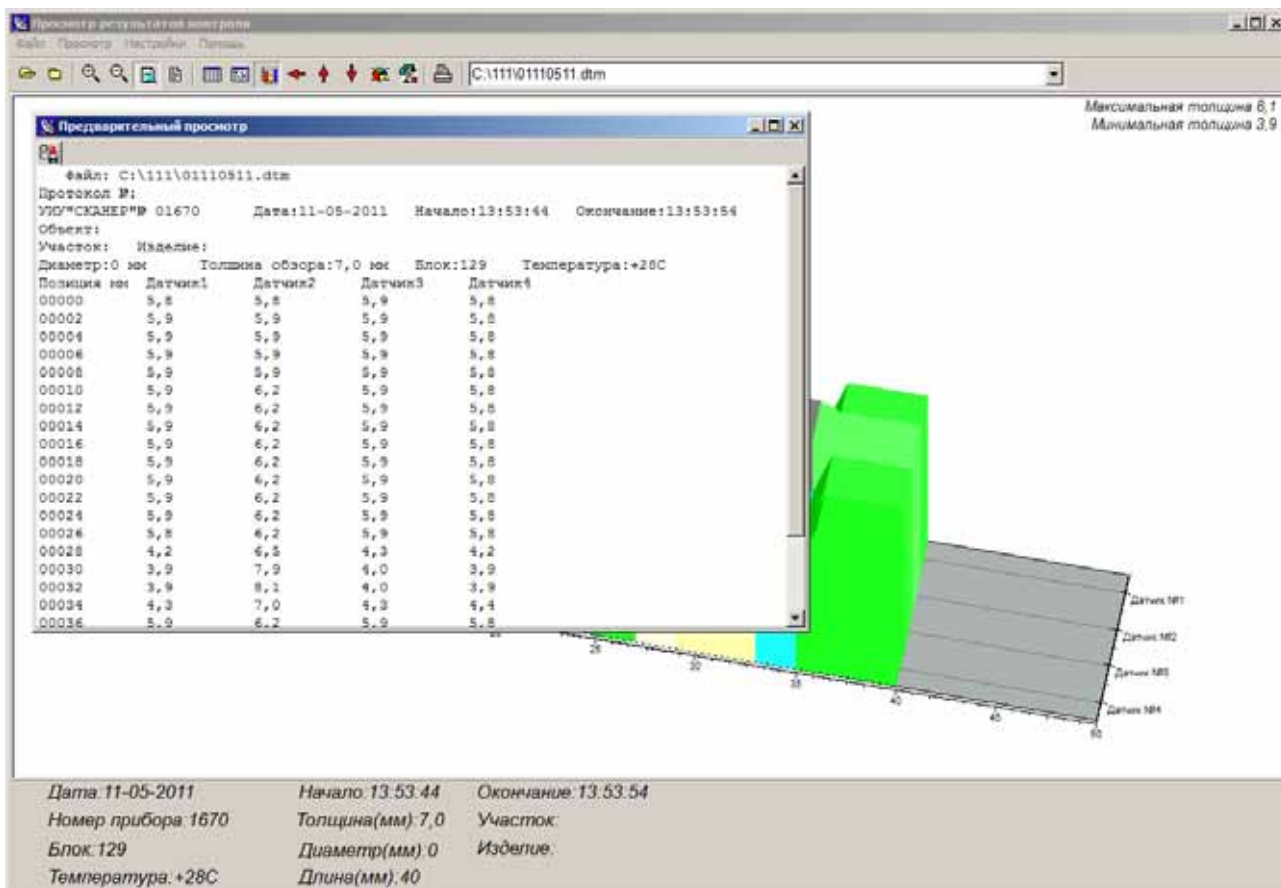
Просмотр результатов контроля

Файл Просмотр Настройки Помощь

C:\111\01110511.dtm

Максимальная толщина 6,1
Минимальная толщина 3,9

Предварительный просмотр

Файл: C:\111\01110511.dtm
Протокол №:
УЗО"СКАНЕР"№ 01670 Дата:11-05-2011 Начало:13:53:44 Окончание:13:53:54
Объект:
Участок: Изделие:
Диаметр:0 мм Толщина обзора:7,0 мм Блок:129 Температура:+28С

| Позиция мм | Датчик1 | Датчик2 | Датчик3 | Датчик4 |
|---|---|---|---|---|
| 00000 | 5,8 | 5,8 | 5,9 | 5,8 |
| 00002 | 5,9 | 5,9 | 5,9 | 5,8 |
| 00004 | 5,9 | 5,9 | 5,9 | 5,8 |
| 00006 | 5,9 | 5,9 | 5,9 | 5,8 |
| 00008 | 5,9 | 5,9 | 5,9 | 5,8 |
| 00010 | 5,9 | 6,2 | 5,9 | 5,8 |
| 00012 | 5,9 | 6,2 | 5,9 | 5,8 |
| 00014 | 5,9 | 6,2 | 5,9 | 5,8 |
| 00016 | 5,9 | 6,2 | 5,9 | 5,8 |
| 00018 | 5,9 | 6,2 | 5,9 | 5,8 |
| 00020 | 5,9 | 6,2 | 5,9 | 5,8 |
| 00022 | 5,9 | 6,2 | 5,9 | 5,8 |
| 00024 | 5,9 | 6,2 | 5,9 | 5,8 |
| 00026 | 5,8 | 6,2 | 5,9 | 5,8 |
| 00028 | 4,2 | 6,5 | 4,3 | 4,2 |
| 00030 | 3,9 | 7,9 | 4,0 | 3,9 |
| 00032 | 3,9 | 8,1 | 4,0 | 3,9 |
| 00034 | 4,3 | 7,0 | 4,3 | 4,4 |
| 00036 | 5,9 | 6,2 | 5,9 | 5,8 |

25 30 35 40 45 50

Датчик №1
Датчик №2
Датчик №3
Датчик №4

Дата:11-05-2011 Начало:13.53.44 Окончание:13.53.54
Номер прибора:1670 Толщина(мм):7,0 Участок:
Блок:129 Диаметр(мм):0 Изделие:
Температура:+28С Длина(мм):40